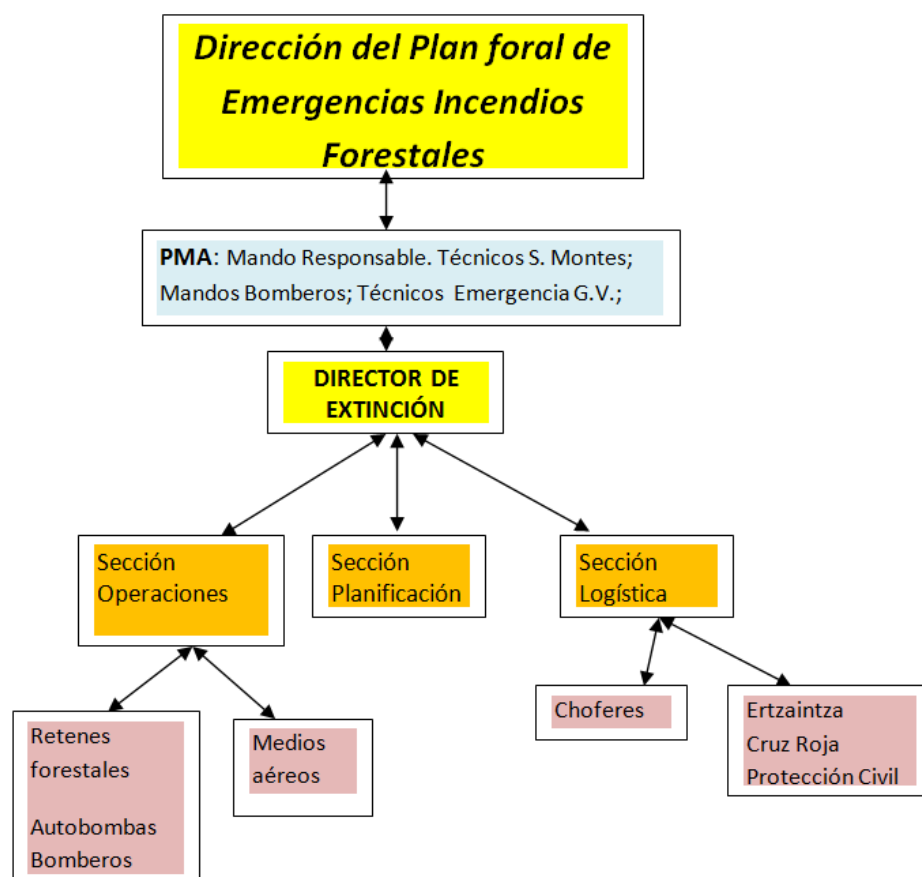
Dirección del Plan foral de Emergencias Incendios Forestales

PMA: Mando Responsable. Técnicos S. Montes; Mandos Bomberos; Técnicos Emergencia G.V.;

DIRECTOR DE EXTINCIÓN

Sección Operaciones

Sección Planificación

Sección Logística

Retenes forestales

Autobombas Bomberos

Medios aéreos

Choferes

Ertzaintza
Cruz Roja
Protección Civil